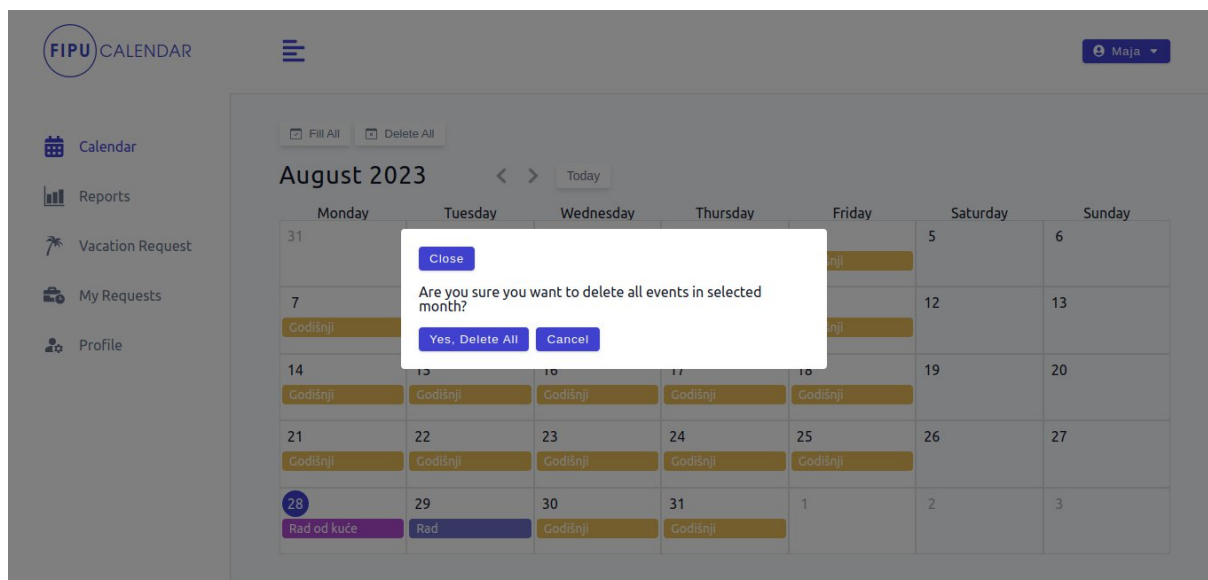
FIPU CALENDAR

Maja

Calendar
Reports
Vacation Request
My Requests
Profile

Fill All  Delete All

August 2023  Today

| Monday | Tuesday | Wednesday | Thursday | Friday | Saturday | Sunday |
|---|---|---|---|---|---|---|
| 31 | | | | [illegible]nji | 5 | 6 |
| 7 Godišnji | | | | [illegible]nji | 12 | 13 |
| 14 Godišnji | 15 Godišnji | 16 Godišnji | 17 Godišnji | 18 Godišnji | 19 | 20 |
| 21 Godišnji | 22 Godišnji | 23 Godišnji | 24 Godišnji | 25 Godišnji | 26 | 27 |
| 28 Rad od kuće | 29 Rad | 30 Godišnji | 31 Godišnji | 1 | 2 | 3 |

Close

Are you sure you want to delete all events in selected month?

Yes, Delete All  Cancel